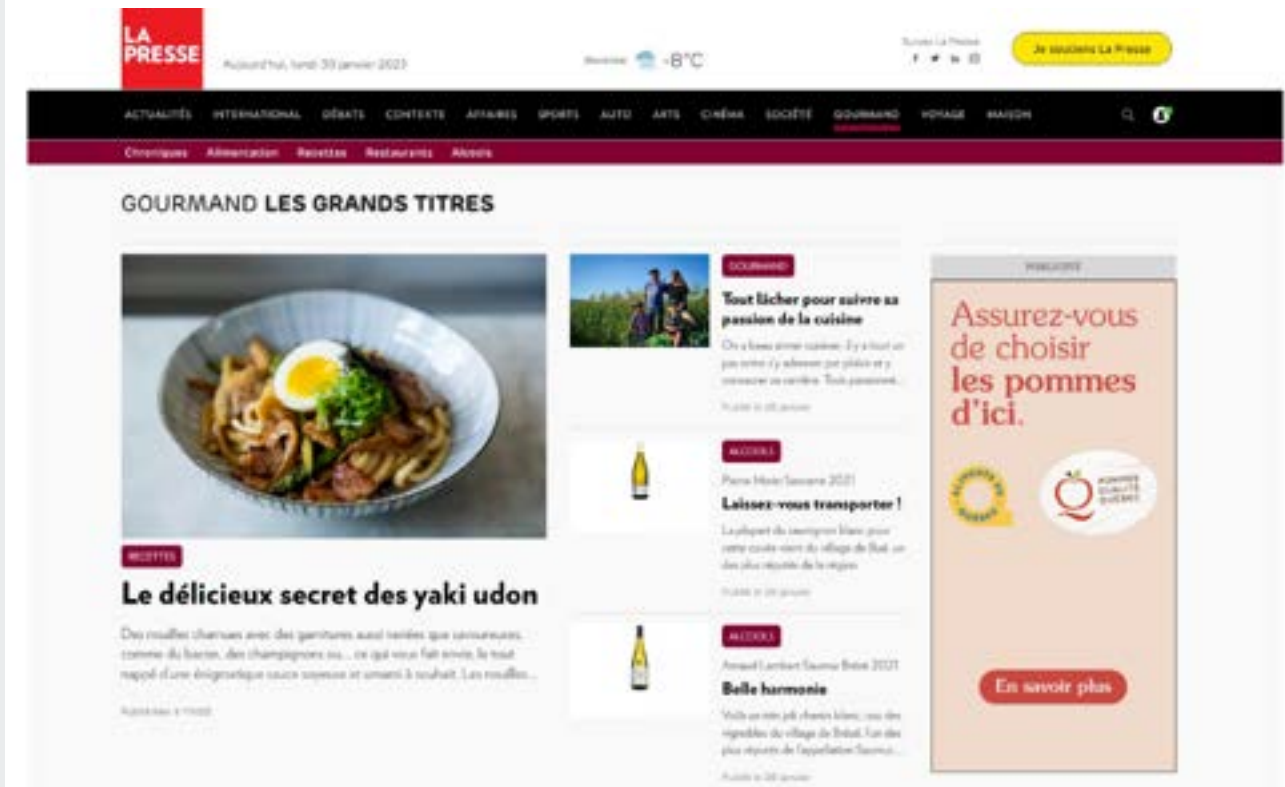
LA PRESSE

Aujourd'hui, lundi 30 janvier 2023

Montréal -8°C

Suivez La Presse

Je soutiens La Presse

ACTUALITÉS INTERNATIONAL DÉBATS CONTEXTE AFFAIRES SPORTS AUTO ARTS CINÉMA SOCIÉTÉ GOURMAND VOYAGE MAISON

Chroniques Alimentation Recettes Restaurants Alcools

GOURMAND LES GRANDS TITRES

RECETTES

Le délicieux secret des yaki udon

Des nouilles charnues avec des garnitures aussi variées que savoureuses, comme du bacon, des champignons ou... ce qui vous fait envie, le tout nappé d'une énigmatique sauce soyeuse et umami à souhait. Les nouilles...

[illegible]

GOURMAND

Tout lâcher pour suivre sa passion de la cuisine

On a beau aimer cuisiner, il y a tout un pas entre s'y adonner par plaisir et y consacrer sa carrière. Trois passionné...

Publié le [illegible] janvier

ALCOOLS

Pierre Martin Sancerre 2021

Laissez-vous transporter !

La plupart du sauvignon blanc pour cette cuvée vient du village de Bué, un des plus réputés de la région

Publié le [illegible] janvier

ALCOOLS

Arnaud Lambert Saumur Brézé 2021

Belle harmonie

Voilà un très joli chenin blanc, issu des vignobles du village de Brézé, l'un des plus réputés de l'appellation Saumur...

Publié le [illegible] janvier

PUBLICITÉ

Assurez-vous de choisir les pommes d'ici.

ALIMENTS DU QUÉBEC

POMMES QUALITÉ QUÉBEC

En savoir plus